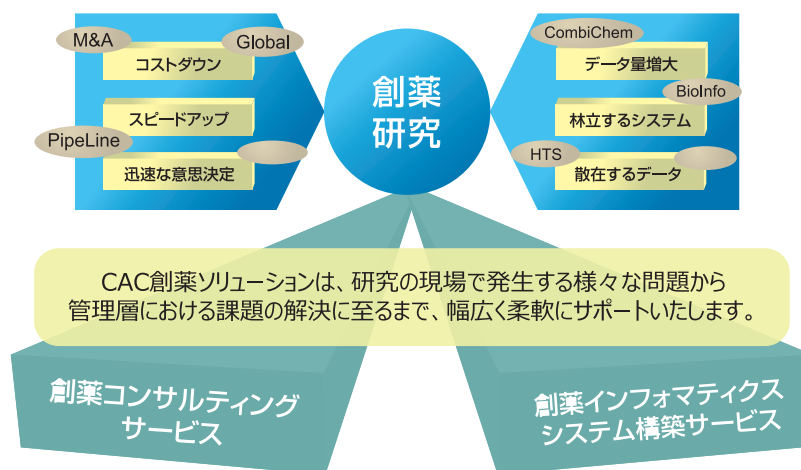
M&A

Global

コストダウン

スピードアップ

PipeLine

迅速な意思決定

創薬
研究

CombiChem

データ量増大

BioInfo

林立するシステム

HTS

散在するデータ

CAC創薬ソリューションは、研究の現場で発生する様々な問題から管理層における課題の解決に至るまで、幅広く柔軟にサポートいたします。

創薬コンサルティング
サービス

創薬インフォマティクス
システム構築サービス